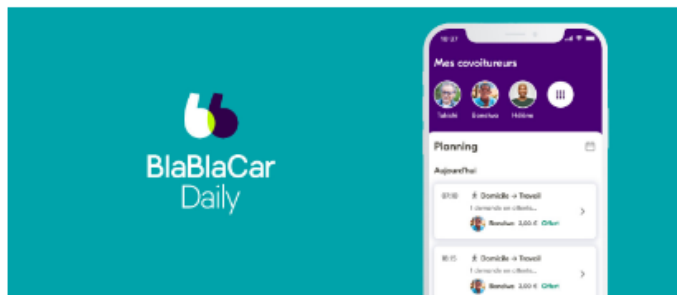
BlaBlaCar
Daily

10:37

Mes covoitureurs

Takishi
Bonolwa
Hélène

Planning

Aujourd'hui

07:10
Domicile → Travail
1 demande en attente
Bonolwa 3,00 € Offert

18:15
Domicile → Travail
1 demande en attente
Bonolwa 3,00 € Offert